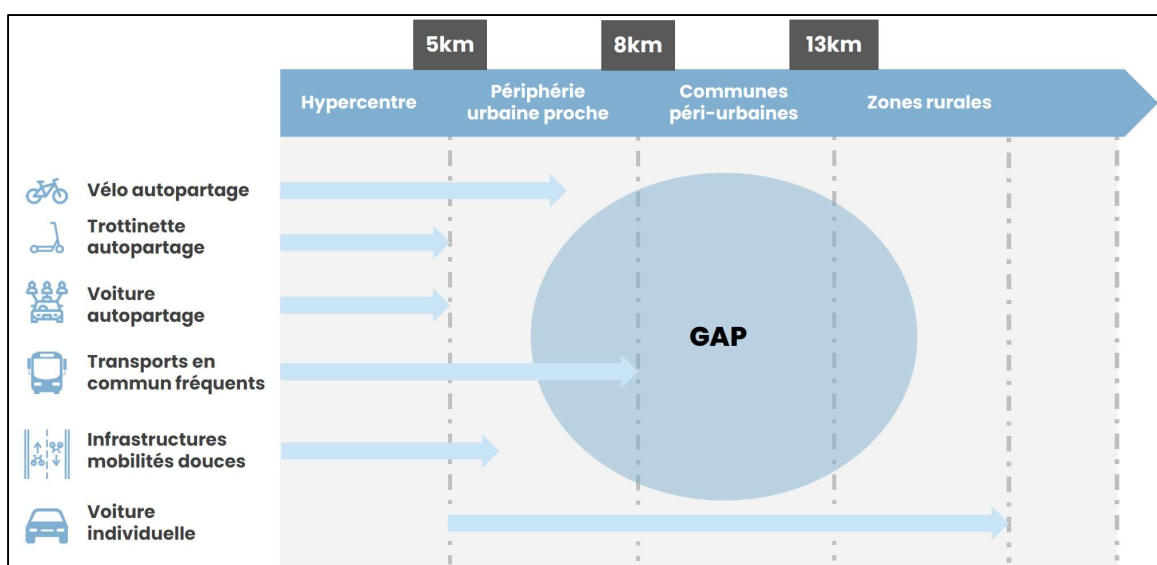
5km
8km
13km

Hypercentre
Périphérie urbaine proche
Communes péri-urbaines
Zones rurales

Vélo autopartage
Trottinette autopartage
Voiture autopartage
Transports en commun fréquents
Infrastructures mobilités douces
Voiture individuelle

GAP